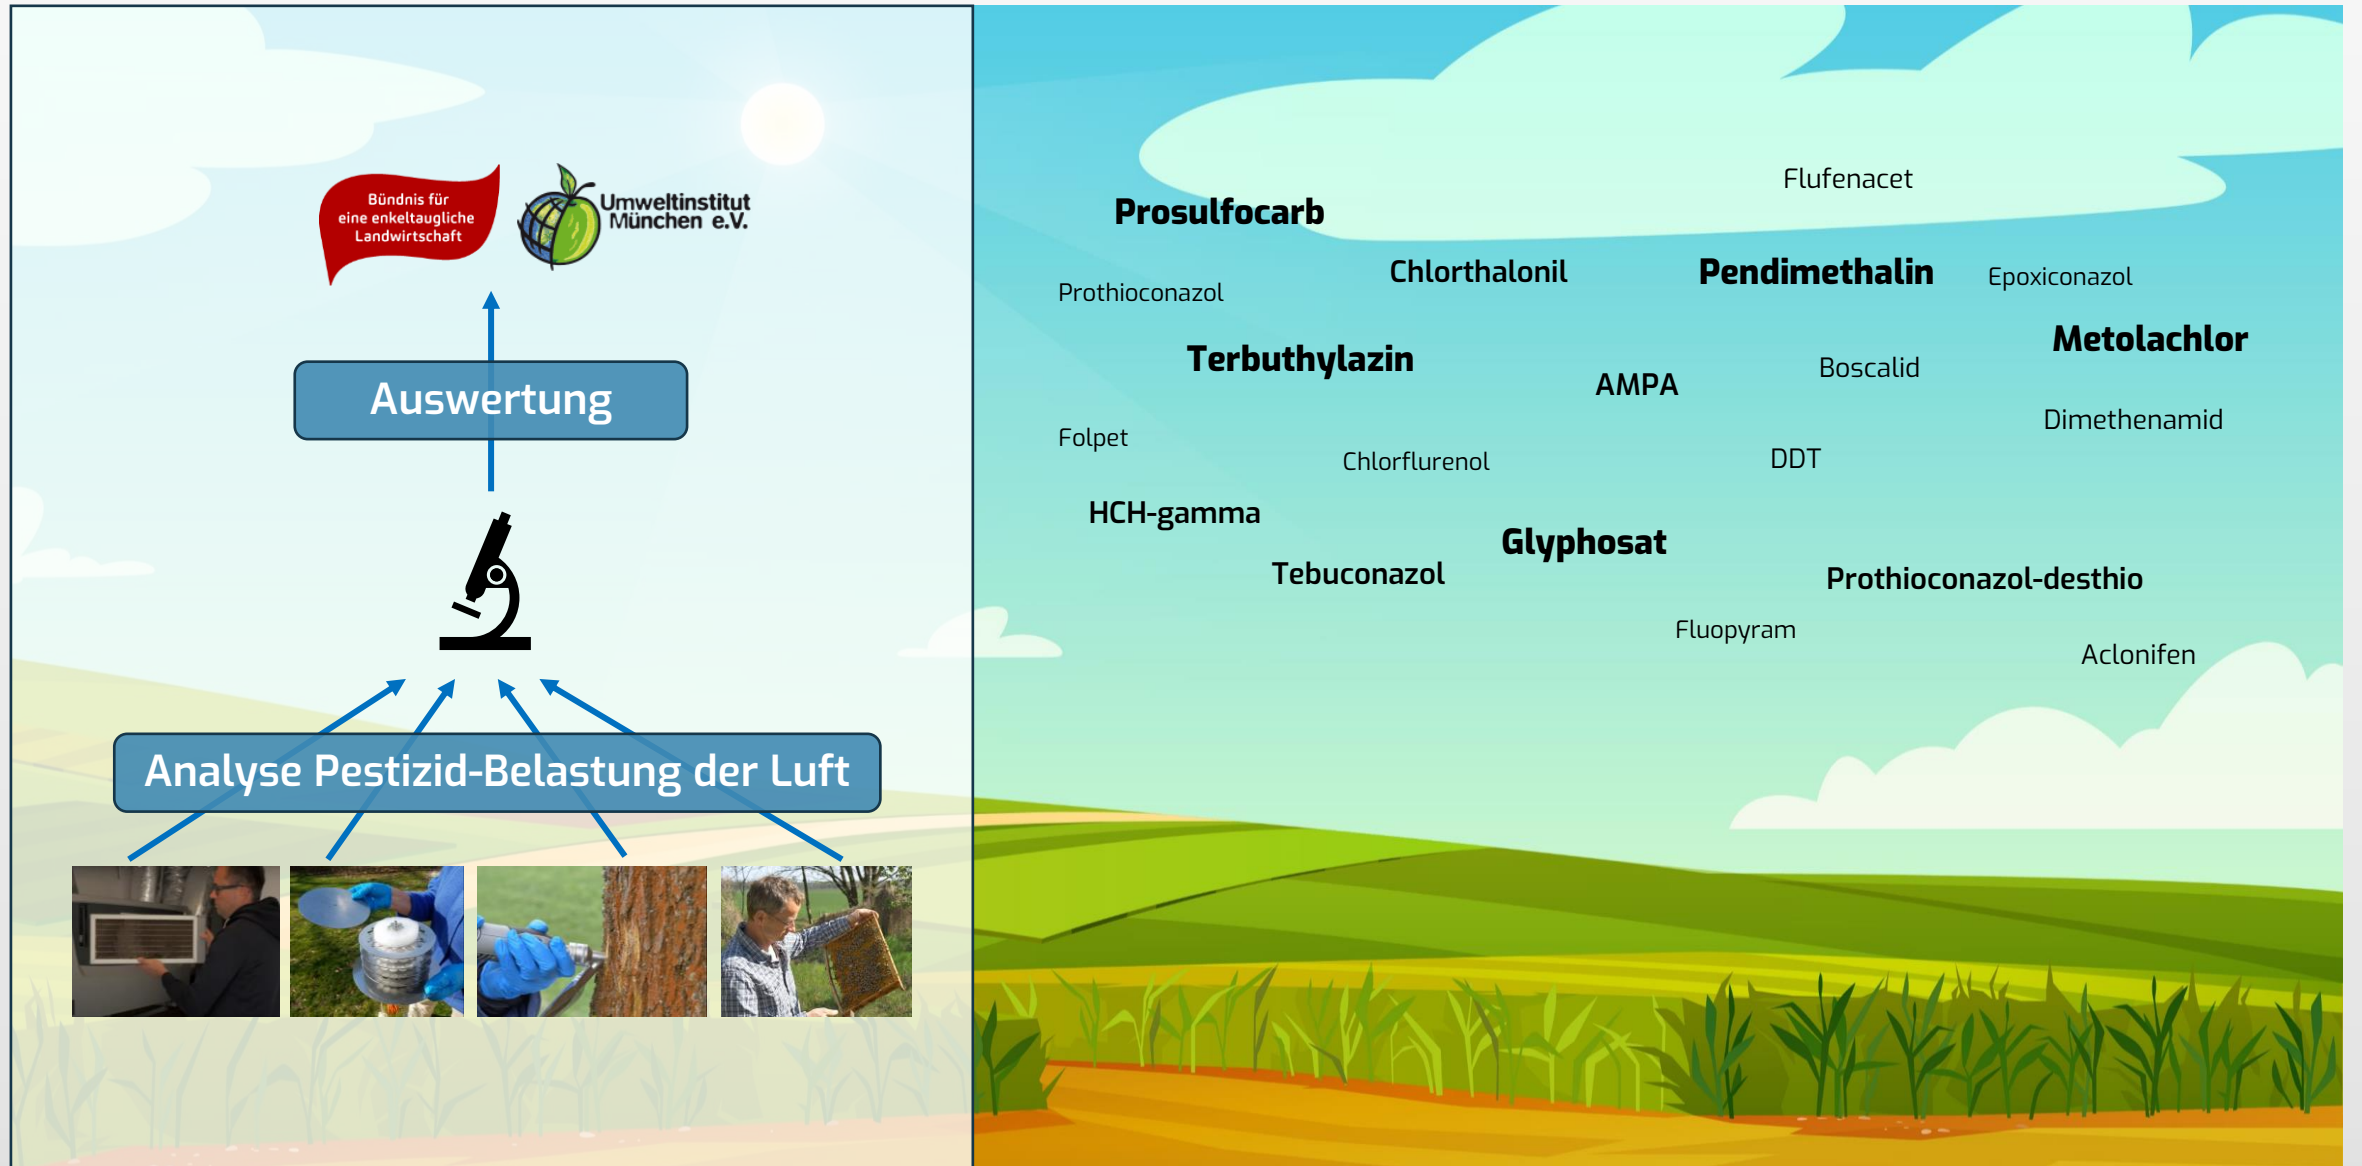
Bündnis für eine enkeltaugliche Landwirtschaft

Umweltinstitut München e.V.

Auswertung

Analyse Pestizid-Belastung der Luft

Flufenacet

Prosulfocarb

Prothioconazol

Chlorthalonil

Pendimethalin

Epoxiconazol

Metolachlor

Terbuthylazin

AMPA

Boscalid

Dimethenamid

Folpet

Chlorflurenol

DDT

HCH-gamma

Glyphosat

Tebuconazol

Prothioconazol-desthio

Fluopyram

Aclonifen